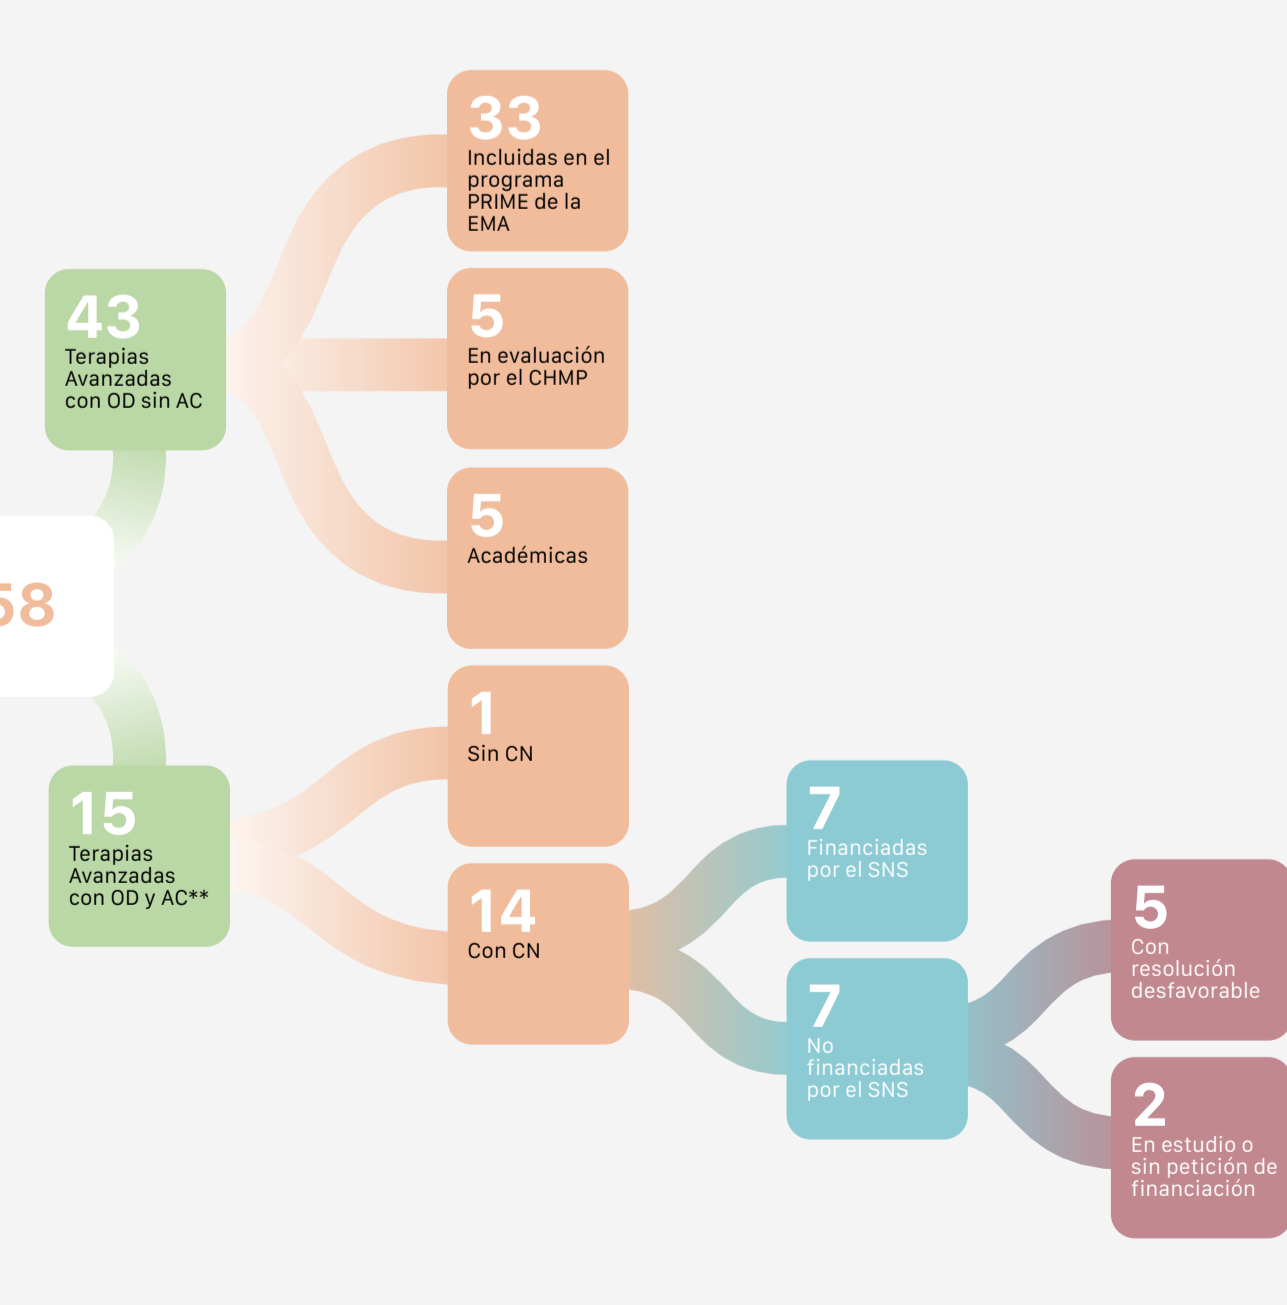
33
Incluidas en el programa PRIME de la EMA

43
Terapias Avanzadas con OD sin AC

5
En evaluación por el CHMP

5
Académicas

58

1
Sin CN

15
Terapias Avanzadas con OD y AC**

7
Financiadas por el SNS

14
Con CN

5
Con resolución desfavorable

7
No financiadas por el SNS

2
En estudio o sin petición de financiación